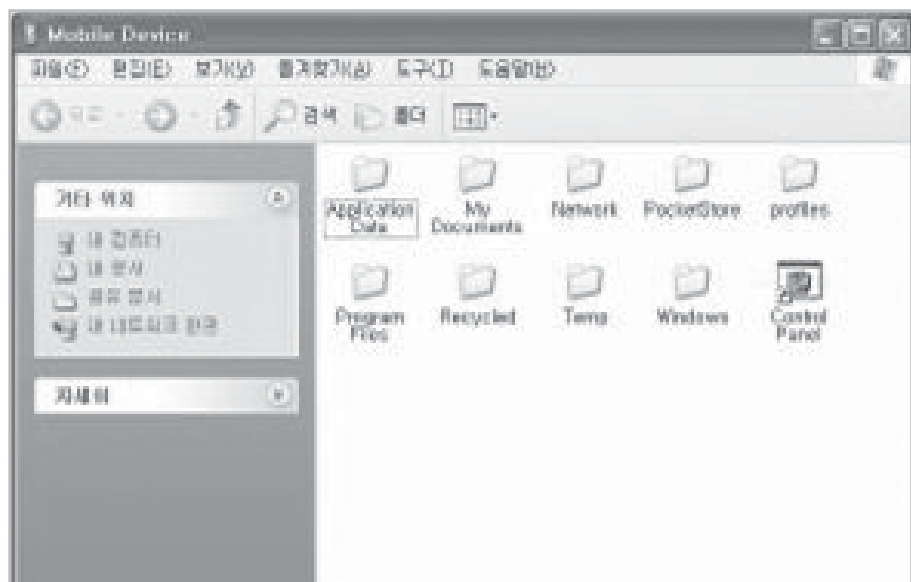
Mobile Device

파일(F) 편집(E) 보기(V) 즐겨찾기(A) 도구(T) 도움말(H)

뒤로 · 검색 폴더

기타 위치

내 컴퓨터
내 문서
공유 문서
내 네트워크 환경

자세히

Application Data
My Documents
Network
PocketStore
profiles
Program Files
Recycled
Temp
Windows
Control Panel